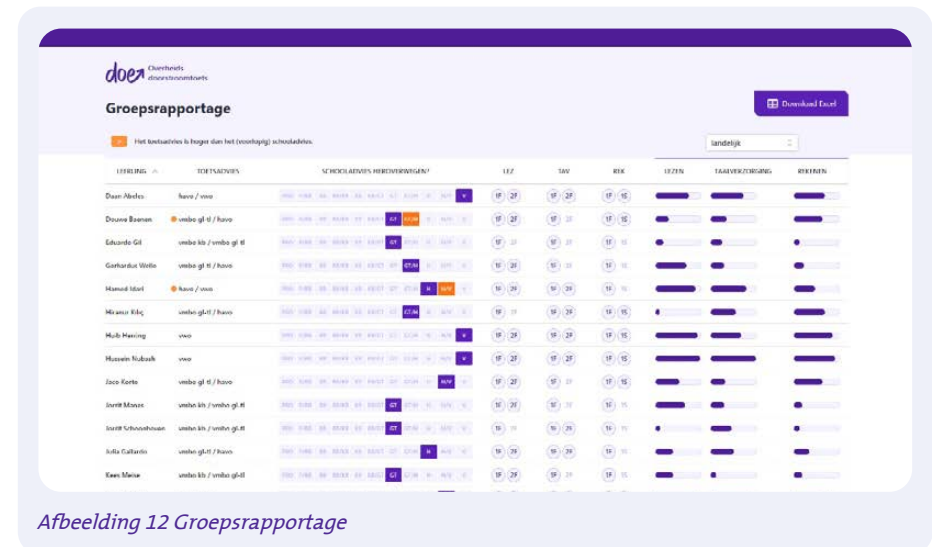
doe Overheids doorstroomtoets

Groepsrapportage

Download Excel

Het toetsadvies is hoger dan het (voorlopig) schooladvies.

landelijk

| LEERLING | TOETSADVIES | SCHOOLADVIES HEROVERWEGEN? | LEZ | TAV | REK | LEZEN | TAALVERZORGING | REKENEN |
|---|---|---|---|---|---|---|---|---|
| Daan Abeles | havo / vwo | V | 1F 2F | 1F 2F | 1F 1S | | | |
| Douwe Baanen | vmbo gl tl / havo | GT GT/H | 1F 2F | 1F 2F | 1F 1S | | | |
| Eduardo Gil | vmbo kb / vmbo gl tl | GT | 1F 2F | 1F 2F | 1F 1S | | | |
| Gerhardus Welle | vmbo gl tl / havo | GT/H | 1F 2F | 1F 2F | 1F 1S | | | |
| Hamed Idari | havo / vwo | H H/V | 1F 2F | 1F 2F | 1F 1S | | | |
| Miraxur Kılıç | vmbo gl-tl / havo | GT/H | 1F 2F | 1F 2F | 1F 1S | | | |
| Huib Hanring | vwo | V | 1F 2F | 1F 2F | 1F 1S | | | |
| Hussein Nubash | vwo | V | 1F 2F | 1F 2F | 1F 1S | | | |
| Joco Korte | vmbo gl tl / havo | H/V | 1F 2F | 1F 2F | 1F 1S | | | |
| Jorrit Manas | vmbo kb / vmbo gl-tl | GT | 1F 2F | 1F 2F | 1F 1S | | | |
| Jorrit Schoonhoven | vmbo kb / vmbo gl-tl | GT | 1F 2F | 1F 2F | 1F 1S | | | |
| Julia Gallardo | vmbo gl-tl / havo | H | 1F 2F | 1F 2F | 1F 1S | | | |
| Kees Meise | vmbo kb / vmbo gl-tl | GT | 1F 2F | 1F 2F | 1F 1S | | | |

Afbeelding 12 Groepsrapportage